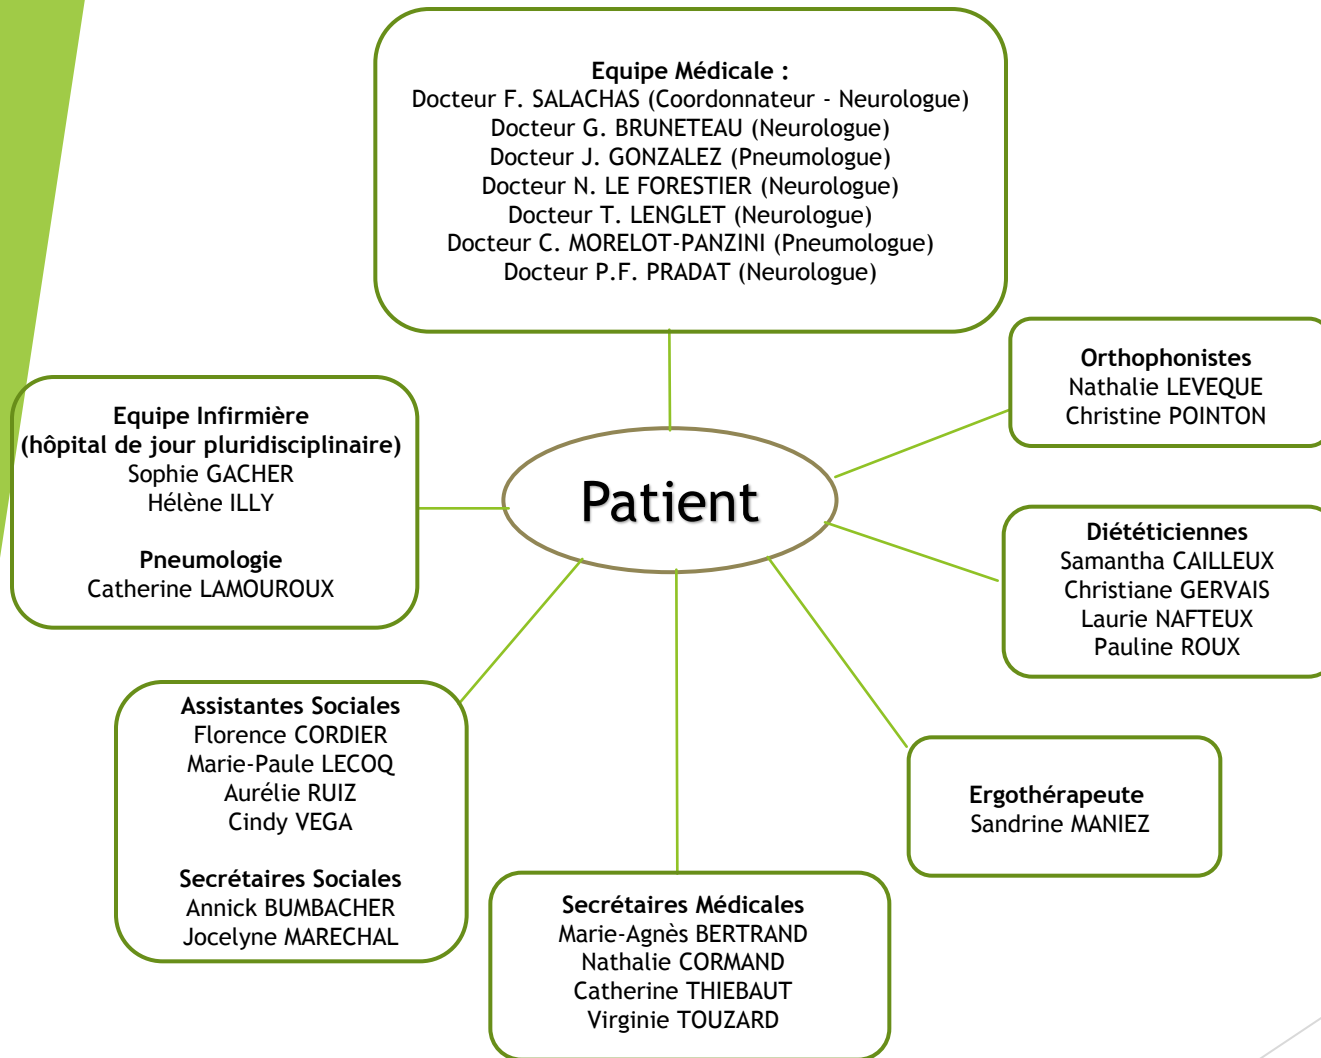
**Equipe Médicale :**
Docteur F. SALACHAS (Coordonnateur - Neurologue)
Docteur G. BRUNETEAU (Neurologue)
Docteur J. GONZALEZ (Pneumologue)
Docteur N. LE FORESTIER (Neurologue)
Docteur T. LENGLET (Neurologue)
Docteur C. MORELOT-PANZINI (Pneumologue)
Docteur P.F. PRADAT (Neurologue)

**Orthophonistes**
Nathalie LEVEQUE
Christine POINTON

**Equipe Infirmière**
**(hôpital de jour pluridisciplinaire)**
Sophie GACHER
Hélène ILLY

**Pneumologie**
Catherine LAMOUROUX

Patient

**Diététiciennes**
Samantha CAILLEUX
Christiane GERVAIS
Laurie NAFTEUX
Pauline ROUX

**Assistantes Sociales**
Florence CORDIER
Marie-Paule LECOQ
Aurélie RUIZ
Cindy VEGA

**Secrétaires Sociales**
Annick BUMBACHER
Jocelyne MARECHAL

**Ergothérapeute**
Sandrine MANIEZ

**Secrétaires Médicales**
Marie-Agnès BERTRAND
Nathalie CORMAND
Catherine THIEBAUT
Virginie TOUZARD